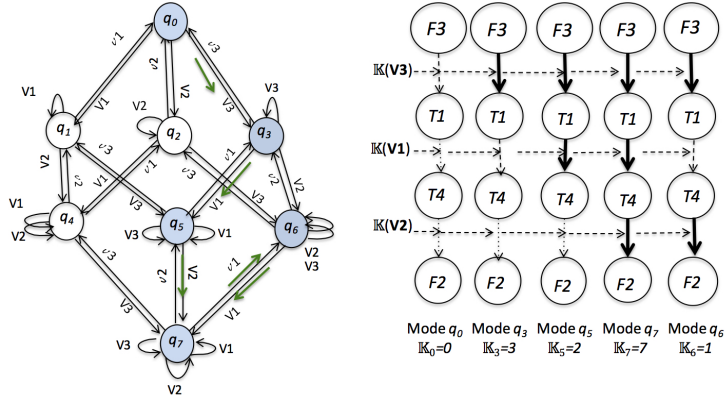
$q_0$
$\bar{v}1$ V1 $\bar{v}2$ V2 $\bar{v}3$ V3
V1 $q_1$ V2 $q_2$ $q_3$ V3
V2 $\bar{v}2$ $\bar{v}3$ V1 $\bar{v}1$ V2
V1 $q_4$ V2 $\bar{v}1$ V3 $q_5$ V1 $\bar{v}1$ V3 $\bar{v}2$ $q_6$ V2 V3
V3 $\bar{v}3$ $\bar{v}2$ V2 $\bar{v}1$
V3 V1
V3 $q_7$ V1
V2

F3 F3 F3 F3 F3
$\mathbb{K}$(V3)
T1 T1 T1 T1 T1
$\mathbb{K}$(V1)
T4 T4 T4 T4 T4
$\mathbb{K}$(V2)
F2 F2 F2 F2 F2

Mode $q_0$ Mode $q_3$ Mode $q_5$ Mode $q_7$ Mode $q_6$
$\mathbb{K}_0=0$ $\mathbb{K}_3=3$ $\mathbb{K}_5=2$ $\mathbb{K}_7=7$ $\mathbb{K}_6=1$